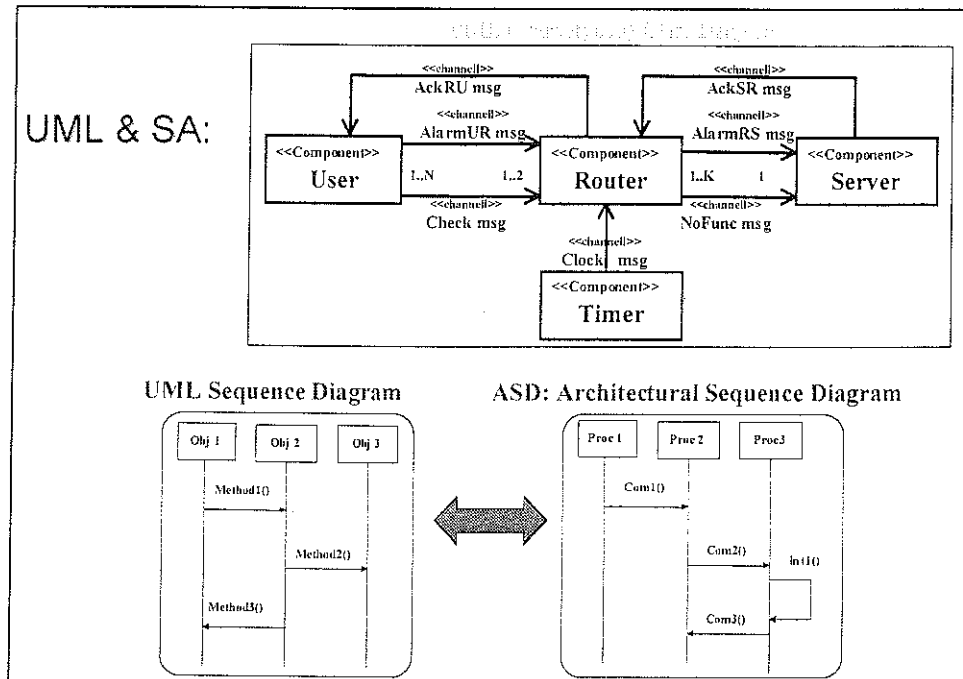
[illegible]

UML & SA:

<<channell>>
AckRU msg

<<channell>>
AlarmUR msg

<<Component>>
User

1..N

1..2

<<channell>>
Check msg

<<Component>>
Router

<<channell>>
AckSR msg

<<channell>>
AlarmRS msg

1..K

1

<<channell>>
NoFunc msg

<<Component>>
Server

<<channell>>
Clock msg

<<Component>>
Timer

UML Sequence Diagram

Obj 1

Obj 2

Obj 3

Method1()

Method2()

Method3()

ASD: Architectural Sequence Diagram

Proc 1

Proc 2

Proc3

Com1()

Com2()

Int1()

Com3()